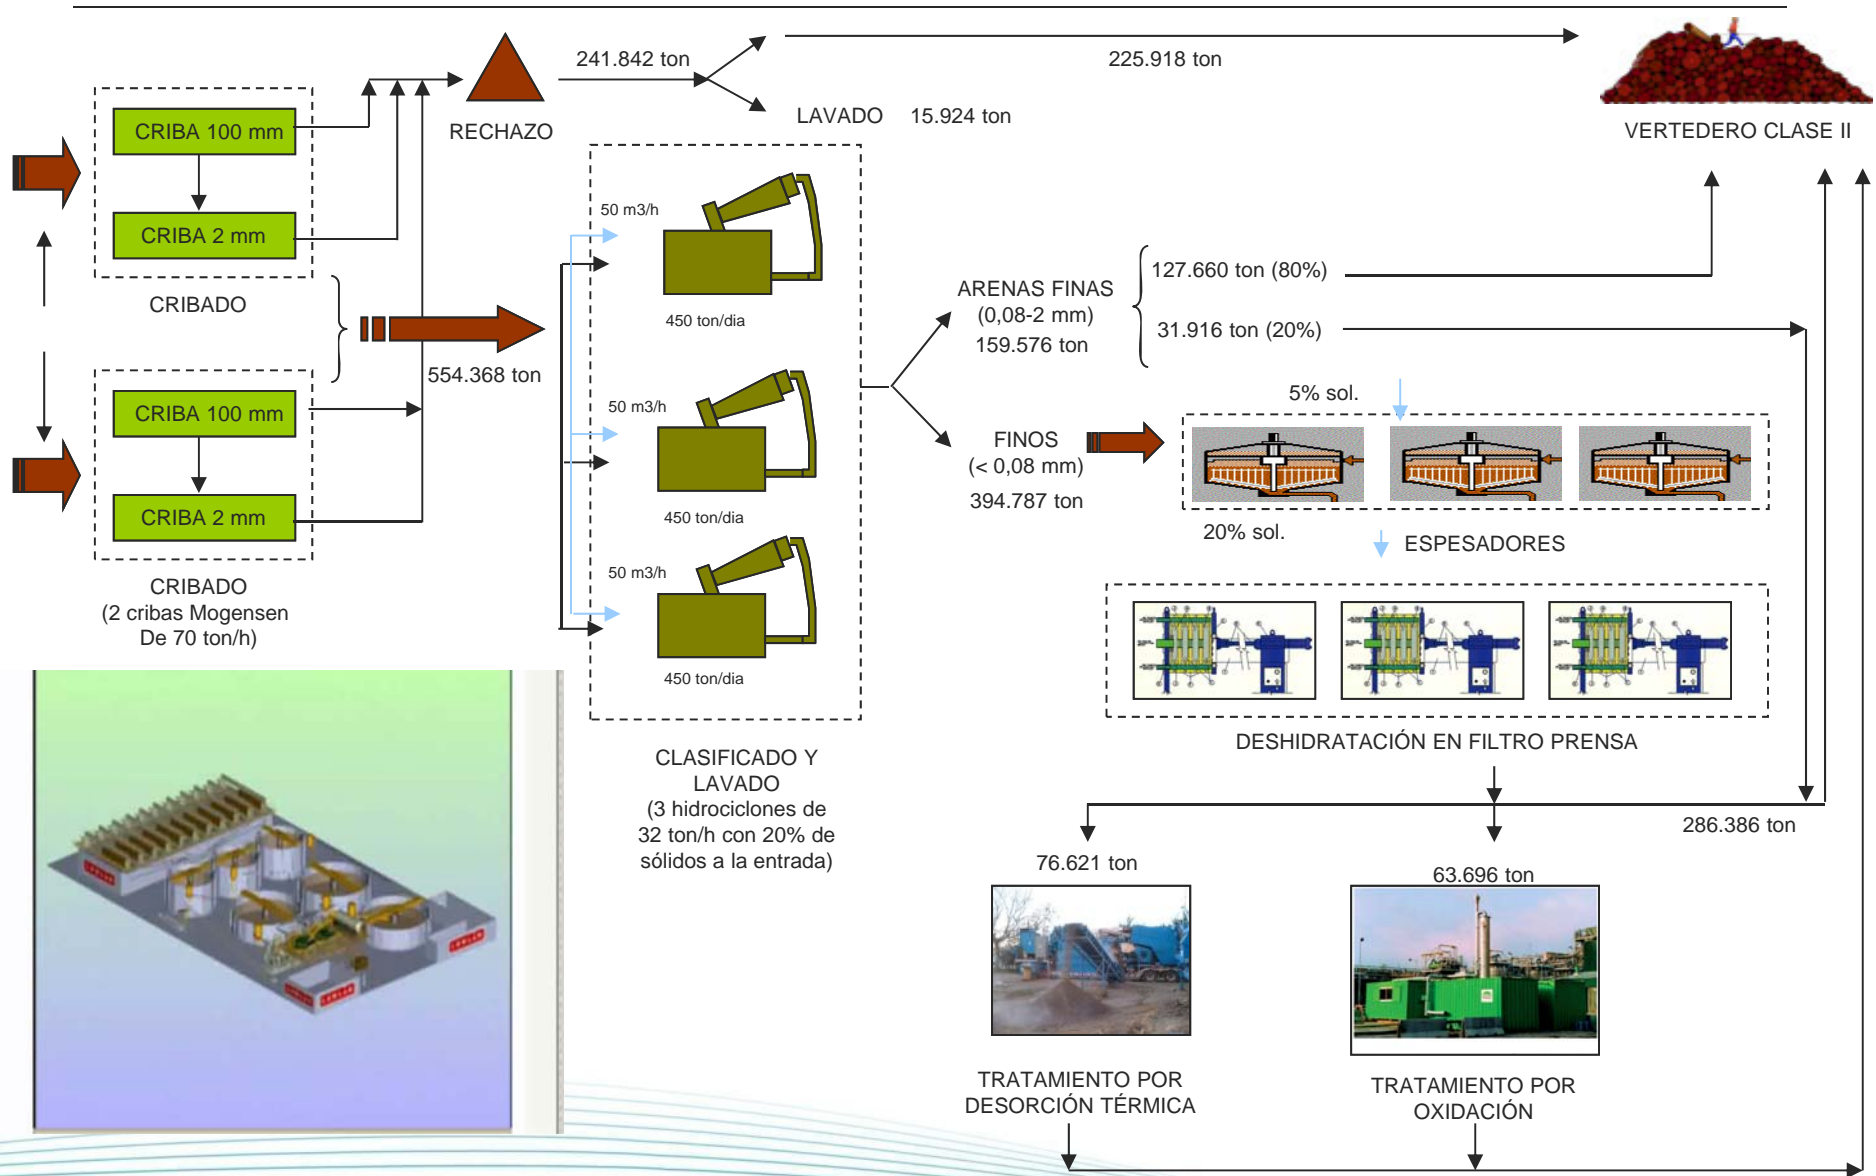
CRIBA 100 mm

CRIBA 2 mm

CRIBADO

CRIBA 100 mm

CRIBA 2 mm

CRIBADO
(2 cribas Mogensen
De 70 ton/h)

RECHAZO

241.842 ton

225.918 ton

LAVADO 15.924 ton

VERTEDERO CLASE II

554.368 ton

50 m3/h

450 ton/dia

50 m3/h

450 ton/dia

50 m3/h

450 ton/dia

CLASIFICADO Y LAVADO
(3 hidrociclones de 32 ton/h con 20% de sólidos a la entrada)

ARENAS FINAS
(0,08-2 mm)
159.576 ton

127.660 ton (80%)

31.916 ton (20%)

FINOS
(< 0,08 mm)
394.787 ton

5% sol.

20% sol.

ESPESADORES

DESHIDRATACIÓN EN FILTRO PRENSA

286.386 ton

76.621 ton

63.696 ton

TRATAMIENTO POR DESORCIÓN TÉRMICA

TRATAMIENTO POR OXIDACIÓN